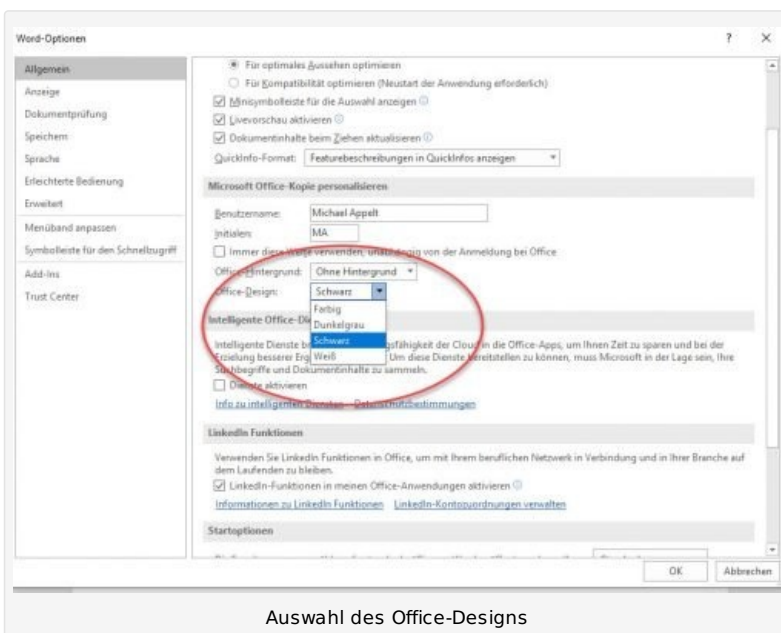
Word-Optionen

? ×

Allgemein
Anzeige
Dokumentprüfung
Speichern
Sprache
Erleichterte Bedienung
Erweitert
Menüband anpassen
Symbolleiste für den Schnellzugriff
Add-Ins
Trust Center

Für optimales Aussehen optimieren
Für Kompatibilität optimieren (Neustart der Anwendung erforderlich)
Minisymbolleiste für die Auswahl anzeigen
Livevorschau aktivieren
Dokumentinhalte beim Ziehen aktualisieren
QuickInfo-Format: Featurebeschreibungen in QuickInfos anzeigen

Microsoft Office-Kopie personalisieren

Benutzername: Michael Appelt
Initialen: MA
Immer diese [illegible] verwenden, un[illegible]ngig von der Anmeldung bei Office
Office-Hintergrund: Ohne Hintergrund
Office-Design: Schwarz
Farbig
Dunkelgrau
Schwarz
Weiß

Intelligente Office-Di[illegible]

Intelligente Dienste b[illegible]gsfähigkeit der Clou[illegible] in die Office-Apps, um Ihnen Zeit zu sparen und bei der Erzielung besserer Erg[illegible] Um diese Dienste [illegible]reitstellen zu können, muss Microsoft in der Lage sein, Ihre S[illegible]hbegriffe und Dokumentinhalte zu sammeln.
Di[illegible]te aktivieren
Info zu intelligenten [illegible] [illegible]bestimmungen

LinkedIn Funktionen

Verwenden Sie LinkedIn Funktionen in Office, um mit Ihrem beruflichen Netzwerk in Verbindung und in Ihrer Branche auf dem Laufenden zu bleiben.
LinkedIn-Funktionen in meinen Office-Anwendungen aktivieren
Informationen zu LinkedIn Funktionen LinkedIn-Kontozuordnungen verwalten

Startoptionen

OK Abbrechen

Auswahl des Office-Designs